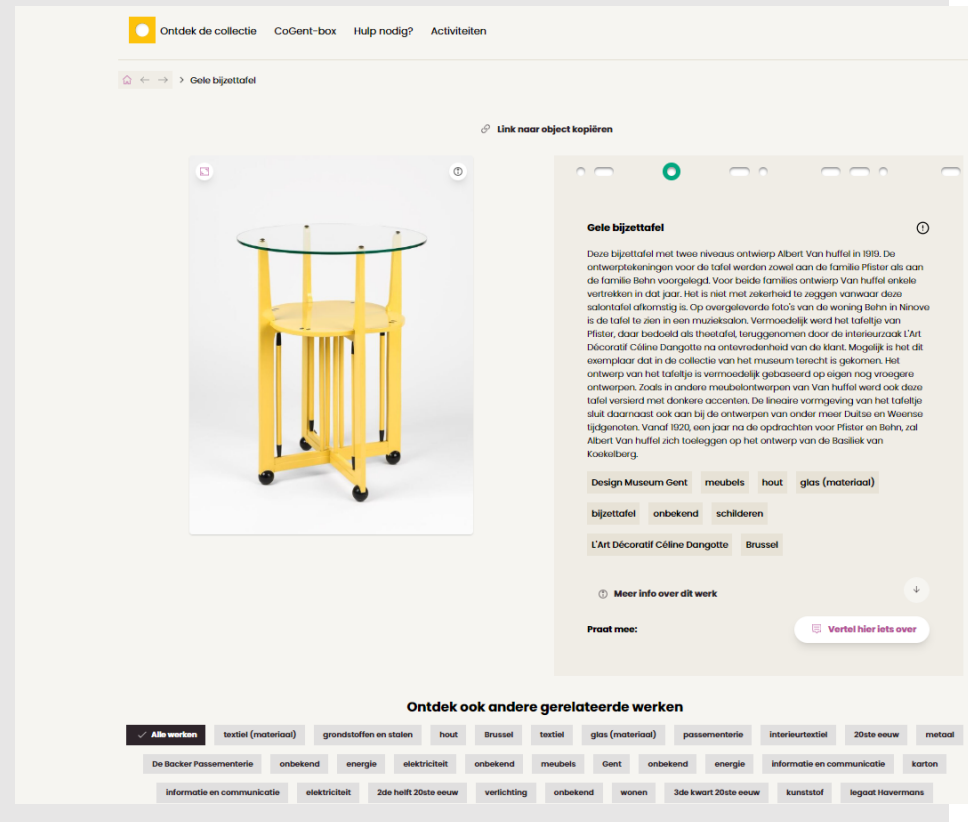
Ontdek de collectie CoGent-box Hulp nodig? Activiteiten

Gele bijzettafel

Link naar object kopiëren

Gele bijzettafel

Deze bijzettafel met twee niveaus ontwierp Albert Van huffel in 1919. De ontwerptekeningen voor de tafel werden zowel aan de familie Pfister als aan de familie Behn voorgelegd. Voor beide families ontwierp Van huffel enkele vertrekken in dat jaar. Het is niet met zekerheid te zeggen vanwaar deze salontafel afkomstig is. Op overgeleverde foto's van de woning Behn in Ninove is de tafel te zien in een muzieksalon. Vermoedelijk werd het tafeltje van Pfister, daar bedoeld als theetafel, teruggenomen door de interieurzaak L'Art Décoratif Céline Dangotte na ontevredenheid van de klant. Mogelijk is het dit exemplaar dat in de collectie van het museum terecht is gekomen. Het ontwerp van het tafeltje is vermoedelijk gebaseerd op eigen nog vroegere ontwerpen. Zoals in andere meubelontwerpen van Van huffel werd ook deze tafel versierd met donkere accenten. De lineaire vormgeving van het tafeltje sluit daarnaast ook aan bij de ontwerpen van onder meer Duitse en Weense tijdgenoten. Vanaf 1920, een jaar na de opdrachten voor Pfister en Behn, zal Albert Van huffel zich toeleggen op het ontwerp van de Basiliek van Koekelberg.

Design Museum Gent meubels hout glas (materiaal) bijzettafel onbekend schilderen L'Art Décoratif Céline Dangotte Brussel

Meer info over dit werk

Praat mee: Vertel hier iets over

Ontdek ook andere gerelateerde werken

Alle werken textiel (materiaal) grondstoffen en stalen hout Brussel textiel glas (materiaal) passementerie interieurtextiel 20ste eeuw metaal De Backer Passementerie onbekend energie elektriciteit onbekend meubels Gent onbekend energie informatie en communicatie karton informatie en communicatie elektriciteit 2de helft 20ste eeuw verlichting onbekend wonen 3de kwart 20ste eeuw kunststof legaat Havermans